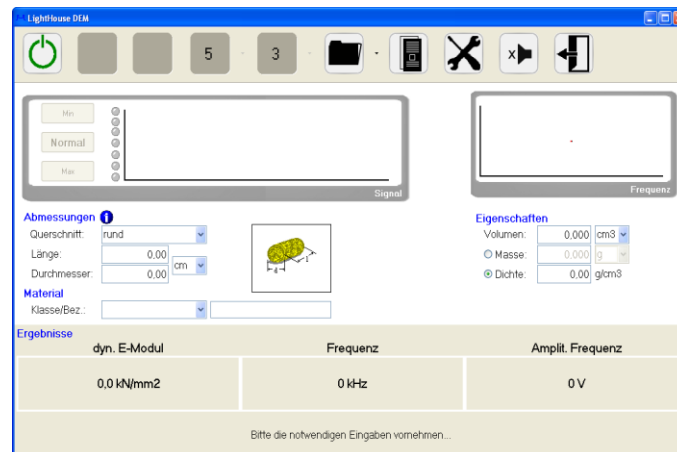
LightHouse DEM

5
3

Min
Normal
Max

Signal

Frequenz

Abmessungen
Querschnitt: rund
Länge: 0,00
Durchmesser: 0,00 cm

Material
Klasse/Bez.:

Eigenschaften
Volumen: 0,000 cm3
Masse: 0,000 g
Dichte: 0,00 g/cm3

Ergebnisse

| dyn. E-Modul | Frequenz | Amplit. Frequenz |
|---|---|---|
| 0,0 kN/mm2 | 0 kHz | 0 V |

Bitte die notwendigen Eingaben vornehmen...